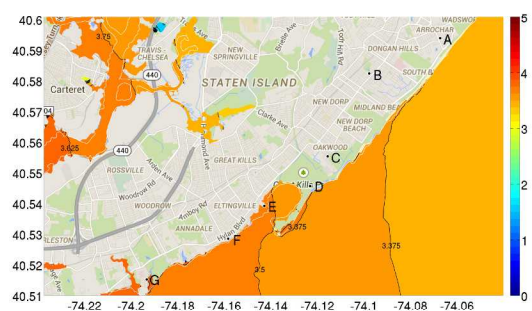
40.6
40.59
40.58
40.57
40.56
40.55
40.54
40.53
40.52
40.51
-74.22
-74.2
-74.18
-74.16
-74.14
-74.12
-74.1
-74.08
-74.06
5
4
3
2
1
0
3.75
TRAVIS-CHELSEA
NEW SPRINGVILLE
DONGAN HILLS
ARROCHAR
WADSWO
A
B
STATEN ISLAND
SOUTH B
440
Carteret
NEW DORP
MIDLAND BE
NEW DORP BEACH
Clarke Ave
3.625
440
GREAT KILLS
OAKWOOD
C
ROSSVILLE
Kill
D
WOODROW
ELTINGVILLE
E
ANNADALE
F
3.375
3.375
3.5
G
Richmond Ave
Arden Ave
Amboy Rd
Hylan Blvd
Woodrow Rd
RLESTON
10th Hill Rd